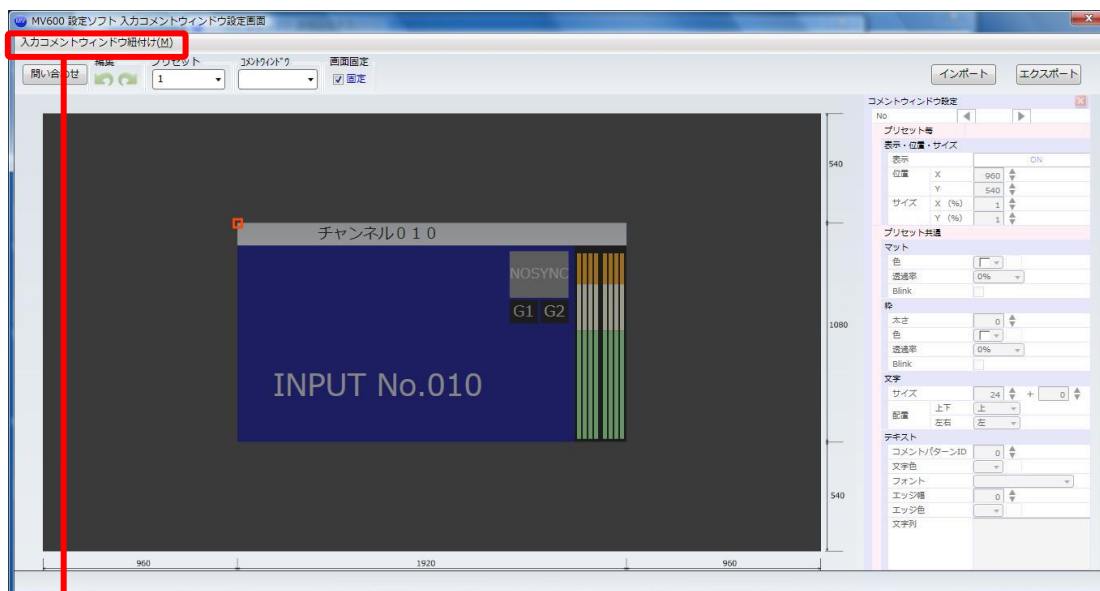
MV600 設定ソフト 入力コメントウィンドウ設定画面

入力コメントウィンドウ紐付け(M)

問い合わせ　編集　プリセット　1　ｺﾒﾝﾄｳｨﾝﾄﾞｳ　画面固定　固定

インポート　エクスポート

チャンネル０１０

NOSYNC

G1 G2

INPUT No.010

540
1080
540

960　1920　960

コメントウィンドウ設定
No
プリセット毎
表示・位置・サイズ
表示　ON
位置　X　960
Y　540
サイズ　X (%)　1
Y (%)　1
プリセット共通
マット
色
透過率　0%
Blink
枠
太さ　0
色
透過率　0%
Blink
文字
サイズ　24　+　0
配置　上下　上
左右　左
テキスト
コメントパターンID　0
文字色
フォント
エッジ幅　0
エッジ色
文字列